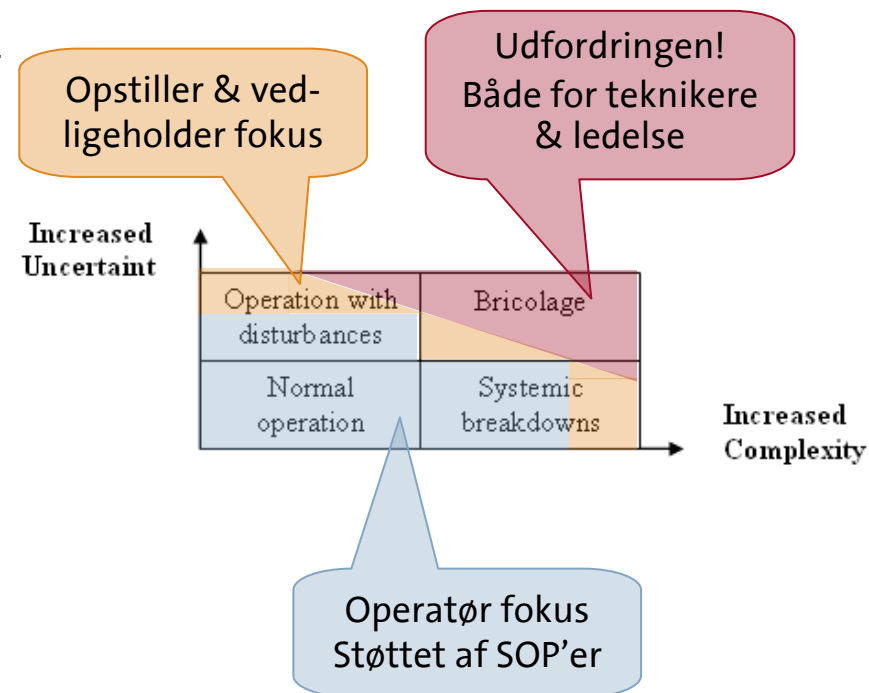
Opstiller & vedligeholder fokus

Udfordringen! Både for teknikere & ledelse

Increased Uncertaint

| Operation with disturbances | Bricolage |
|---|---|
| Normal operation | Systemic breakdowns |

Increased Complexity

Operatør fokus Støttet af SOP'er